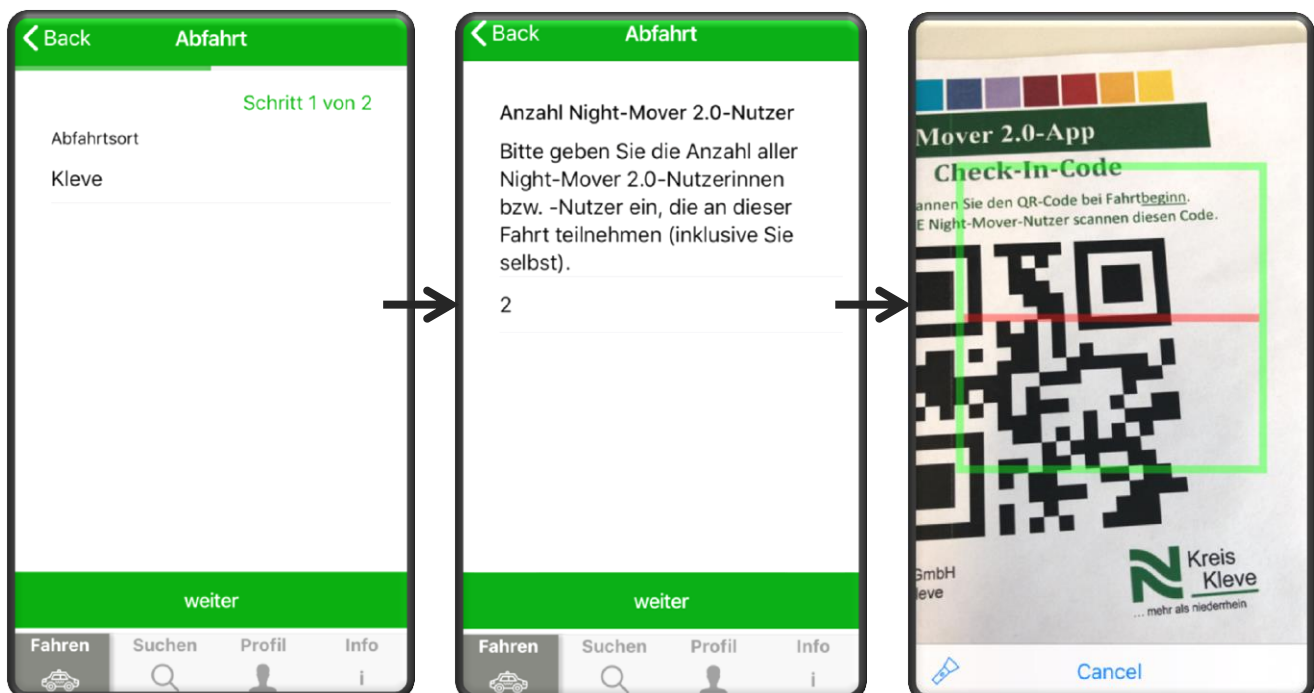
Back Abfahrt

Schritt 1 von 2

Abfahrtsort

Kleve

weiter

Fahren Suchen Profil Info

Back Abfahrt

Anzahl Night-Mover 2.0-Nutzer

Bitte geben Sie die Anzahl aller Night-Mover 2.0-Nutzerinnen bzw. -Nutzer ein, die an dieser Fahrt teilnehmen (inklusive Sie selbst).

2

weiter

Fahren Suchen Profil Info

Mover 2.0-App

Check-In-Code

annen Sie den QR-Code bei Fahrtbeginn.

E Night-Mover-Nutzer scannen diesen Code.

GmbH

eve

Kreis Kleve

... mehr als niederrhein

Cancel